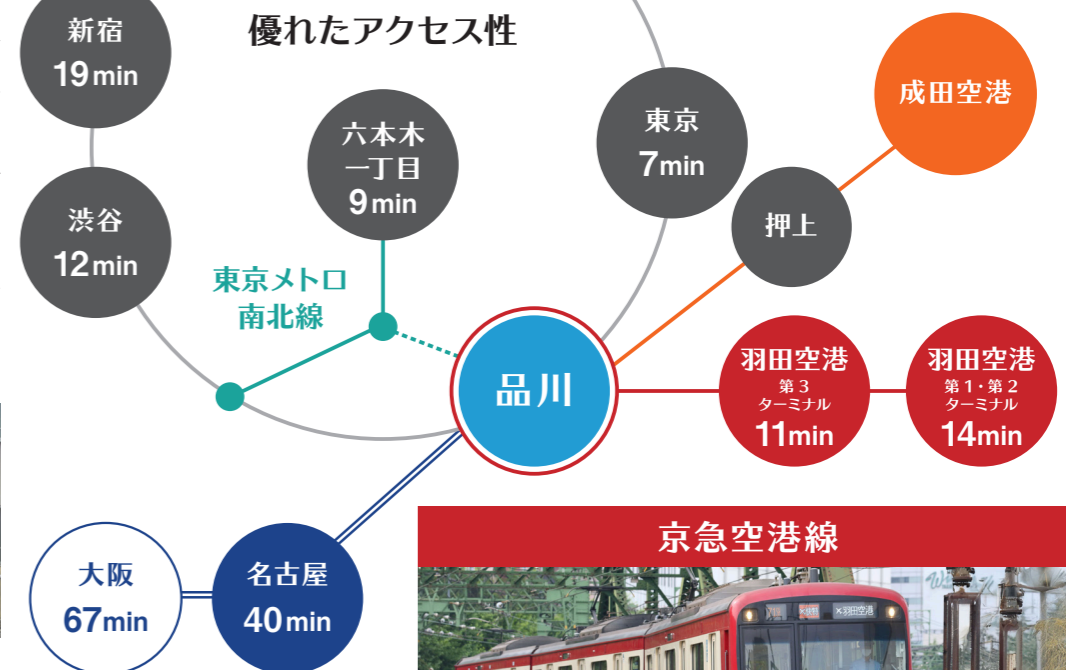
優れたアクセス性

新宿
19min

渋谷
12min

六本木
一丁目
9min

東京メトロ
南北線

東京
7min

成田空港

押上

品川

羽田空港
第３
ターミナル
11min

羽田空港
第１・第２
ターミナル
14min

大阪
67min

名古屋
40min

京急空港線